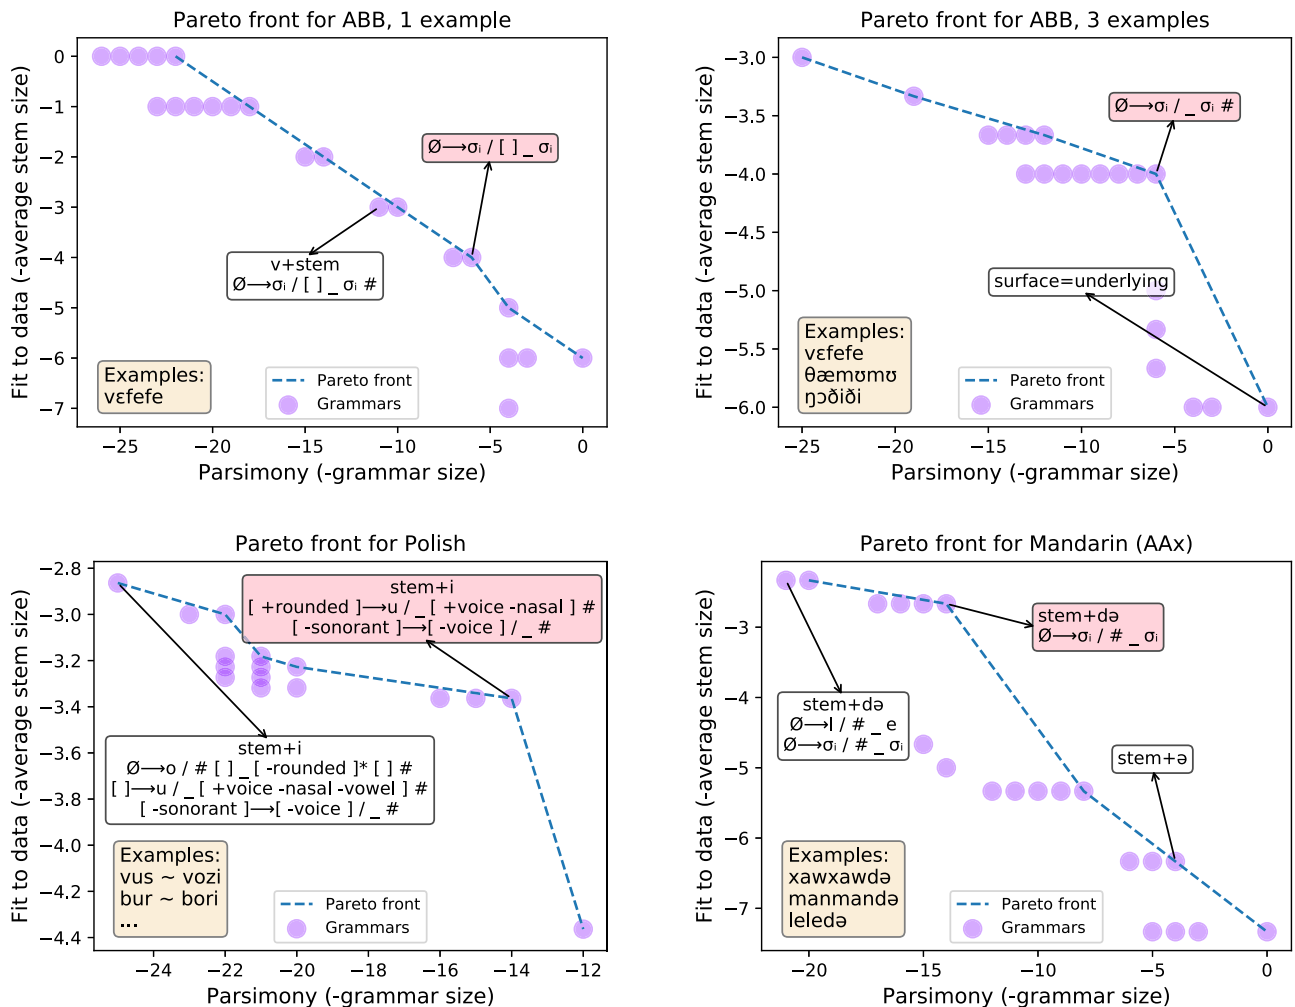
Pareto front for ABB, 1 example

Fit to data (-average stem size)

0
−1
−2
−3
−4
−5
−6
−7

Ø⟶σᵢ / [ ] _ σᵢ

v+stem
Ø⟶σᵢ / [ ] _ σᵢ #

Examples:
vɛfefe

Pareto front
Grammars

−25 −20 −15 −10 −5 0

Parsimony (-grammar size)

Pareto front for ABB, 3 examples

Fit to data (-average stem size)

−3.0
−3.5
−4.0
−4.5
−5.0
−5.5
−6.0

Ø⟶σᵢ / _ σᵢ #

surface=underlying

Examples:
vɛfefe
θæmʊmʊ
ŋɔðiði

Pareto front
Grammars

−25 −20 −15 −10 −5 0

Parsimony (-grammar size)

Pareto front for Polish

Fit to data (-average stem size)

−2.8
−3.0
−3.2
−3.4
−3.6
−3.8
−4.0
−4.2
−4.4

stem+i
[ +rounded ]⟶u / _ [ +voice -nasal ] #
[ -sonorant ]⟶[ -voice ] / _ #

stem+i
Ø⟶o / # [ ] _ [ -rounded ]* [ ] #
[ ]⟶u / _ [ +voice -nasal -vowel ] #
[ -sonorant ]⟶[ -voice ] / _ #

Examples:
vus ~ vozi
bur ~ bori
...

Pareto front
Grammars

−24 −22 −20 −18 −16 −14 −12

Parsimony (-grammar size)

Pareto front for Mandarin (AAx)

Fit to data (-average stem size)

−3
−4
−5
−6
−7

stem+də
Ø⟶σᵢ / # _ σᵢ

stem+də
Ø⟶l / # _ e
Ø⟶σᵢ / # _ σᵢ

stem+ə

Examples:
xawxawdə
manmandə
leledə

Pareto front
Grammars

−20 −15 −10 −5 0

Parsimony (-grammar size)